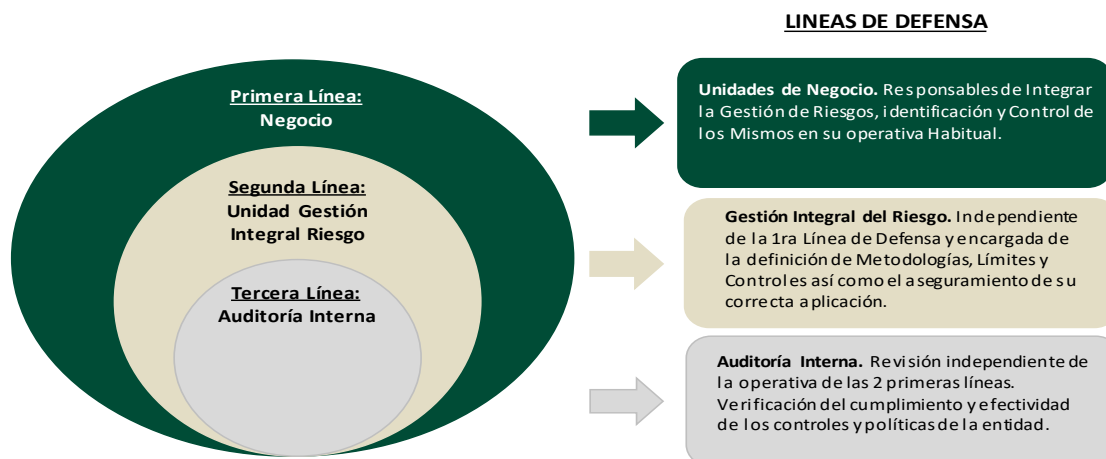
LINEAS DE DEFENSA

Primera Línea:
Negocio

Segunda Línea:
Unidad Gestión Integral Riesgo

Tercera Línea:
Auditoría Interna

Unidades de Negocio. Responsables de Integrar la Gestión de Riesgos, identificación y Control de los Mismos en su operativa Habitual.

Gestión Integral del Riesgo. Independiente de la 1ra Línea de Defensa y encargada de la definición de Metodologías, Límites y Controles así como el aseguramiento de su correcta aplicación.

Auditoría Interna. Revisión independiente de la operativa de las 2 primeras líneas. Verificación del cumplimiento y efectividad de los controles y políticas de la entidad.